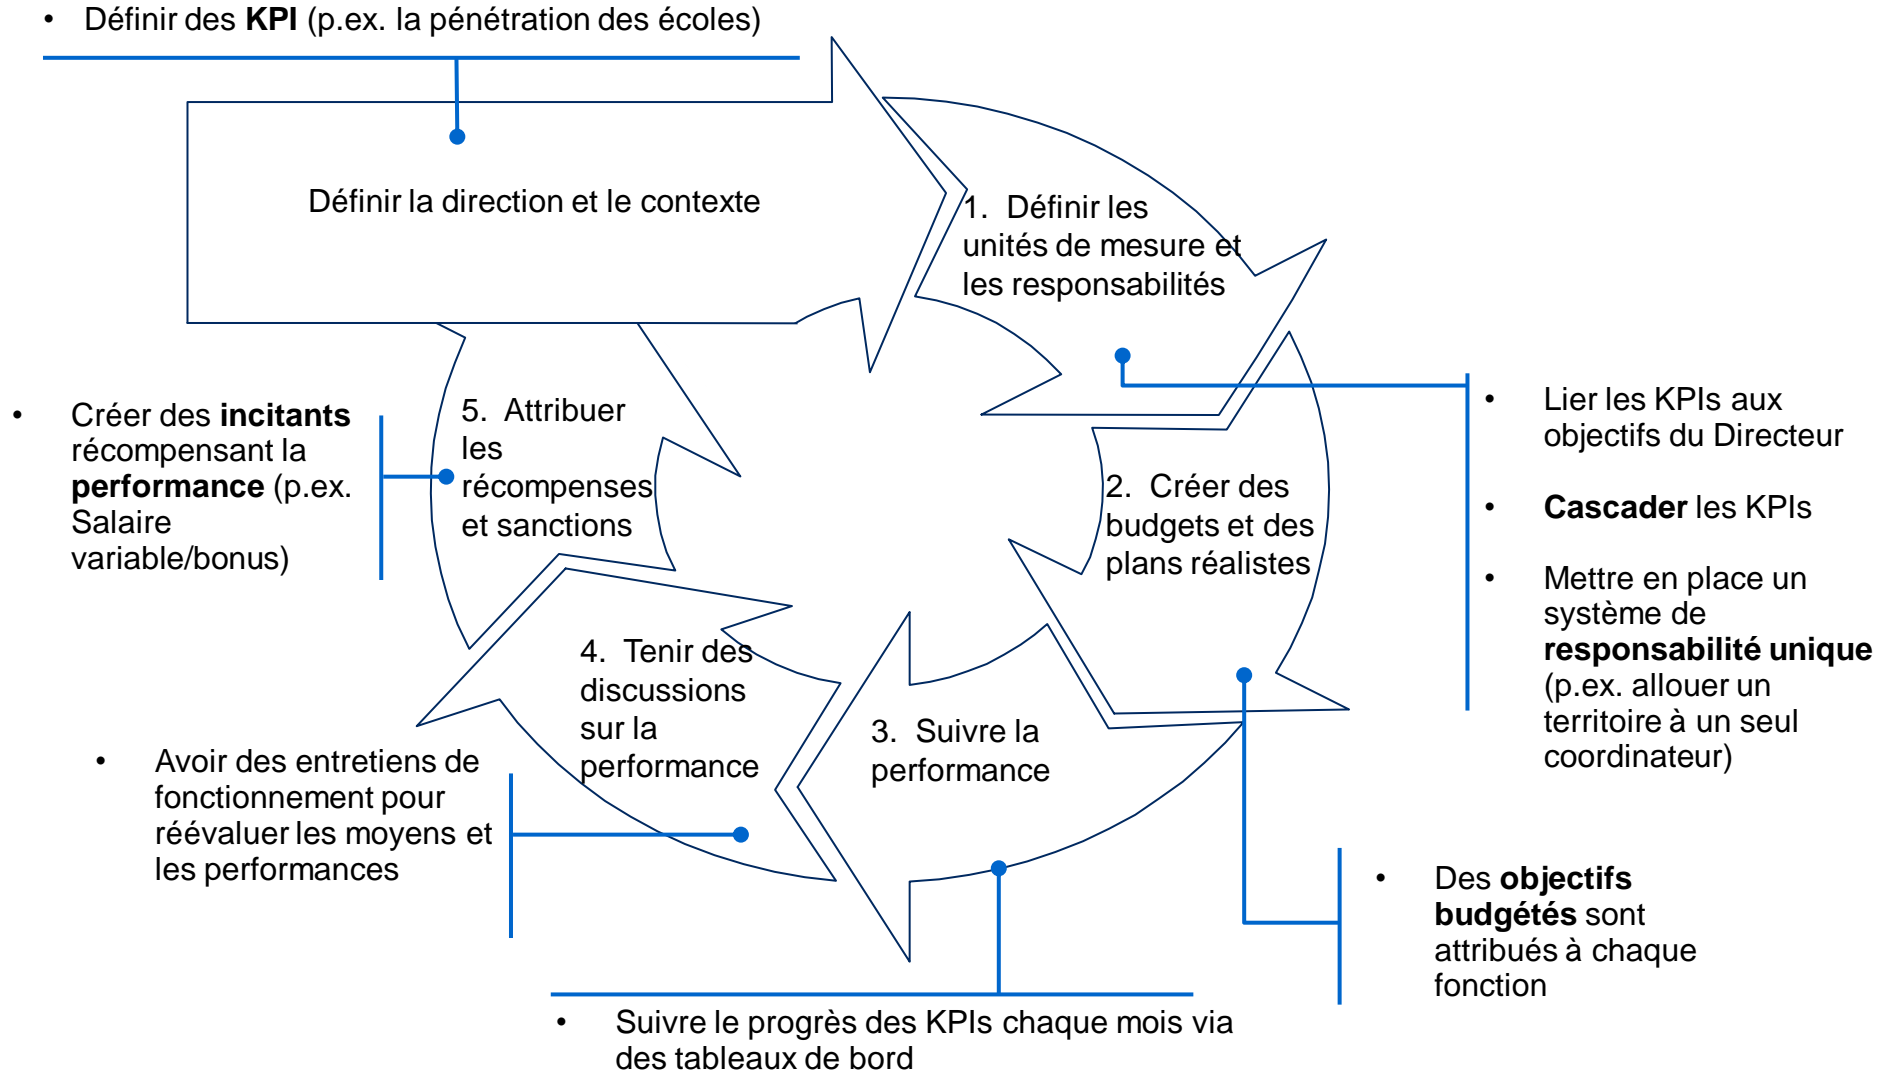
• Définir des **KPI** (p.ex. la pénétration des écoles)

Définir la direction et le contexte

1. Définir les unités de mesure et les responsabilités

• Lier les KPIs aux objectifs du Directeur

• **Cascader** les KPIs

• Mettre en place un système de **responsabilité unique** (p.ex. allouer un territoire à un seul coordinateur)

2. Créer des budgets et des plans réalistes

• Des **objectifs budgétés** sont attribués à chaque fonction

3. Suivre la performance

• Suivre le progrès des KPIs chaque mois via des tableaux de bord

4. Tenir des discussions sur la performance

• Avoir des entretiens de fonctionnement pour réévaluer les moyens et les performances

5. Attribuer les récompenses et sanctions

• Créer des **incitants** récompensant la **performance** (p.ex. Salaire variable/bonus)